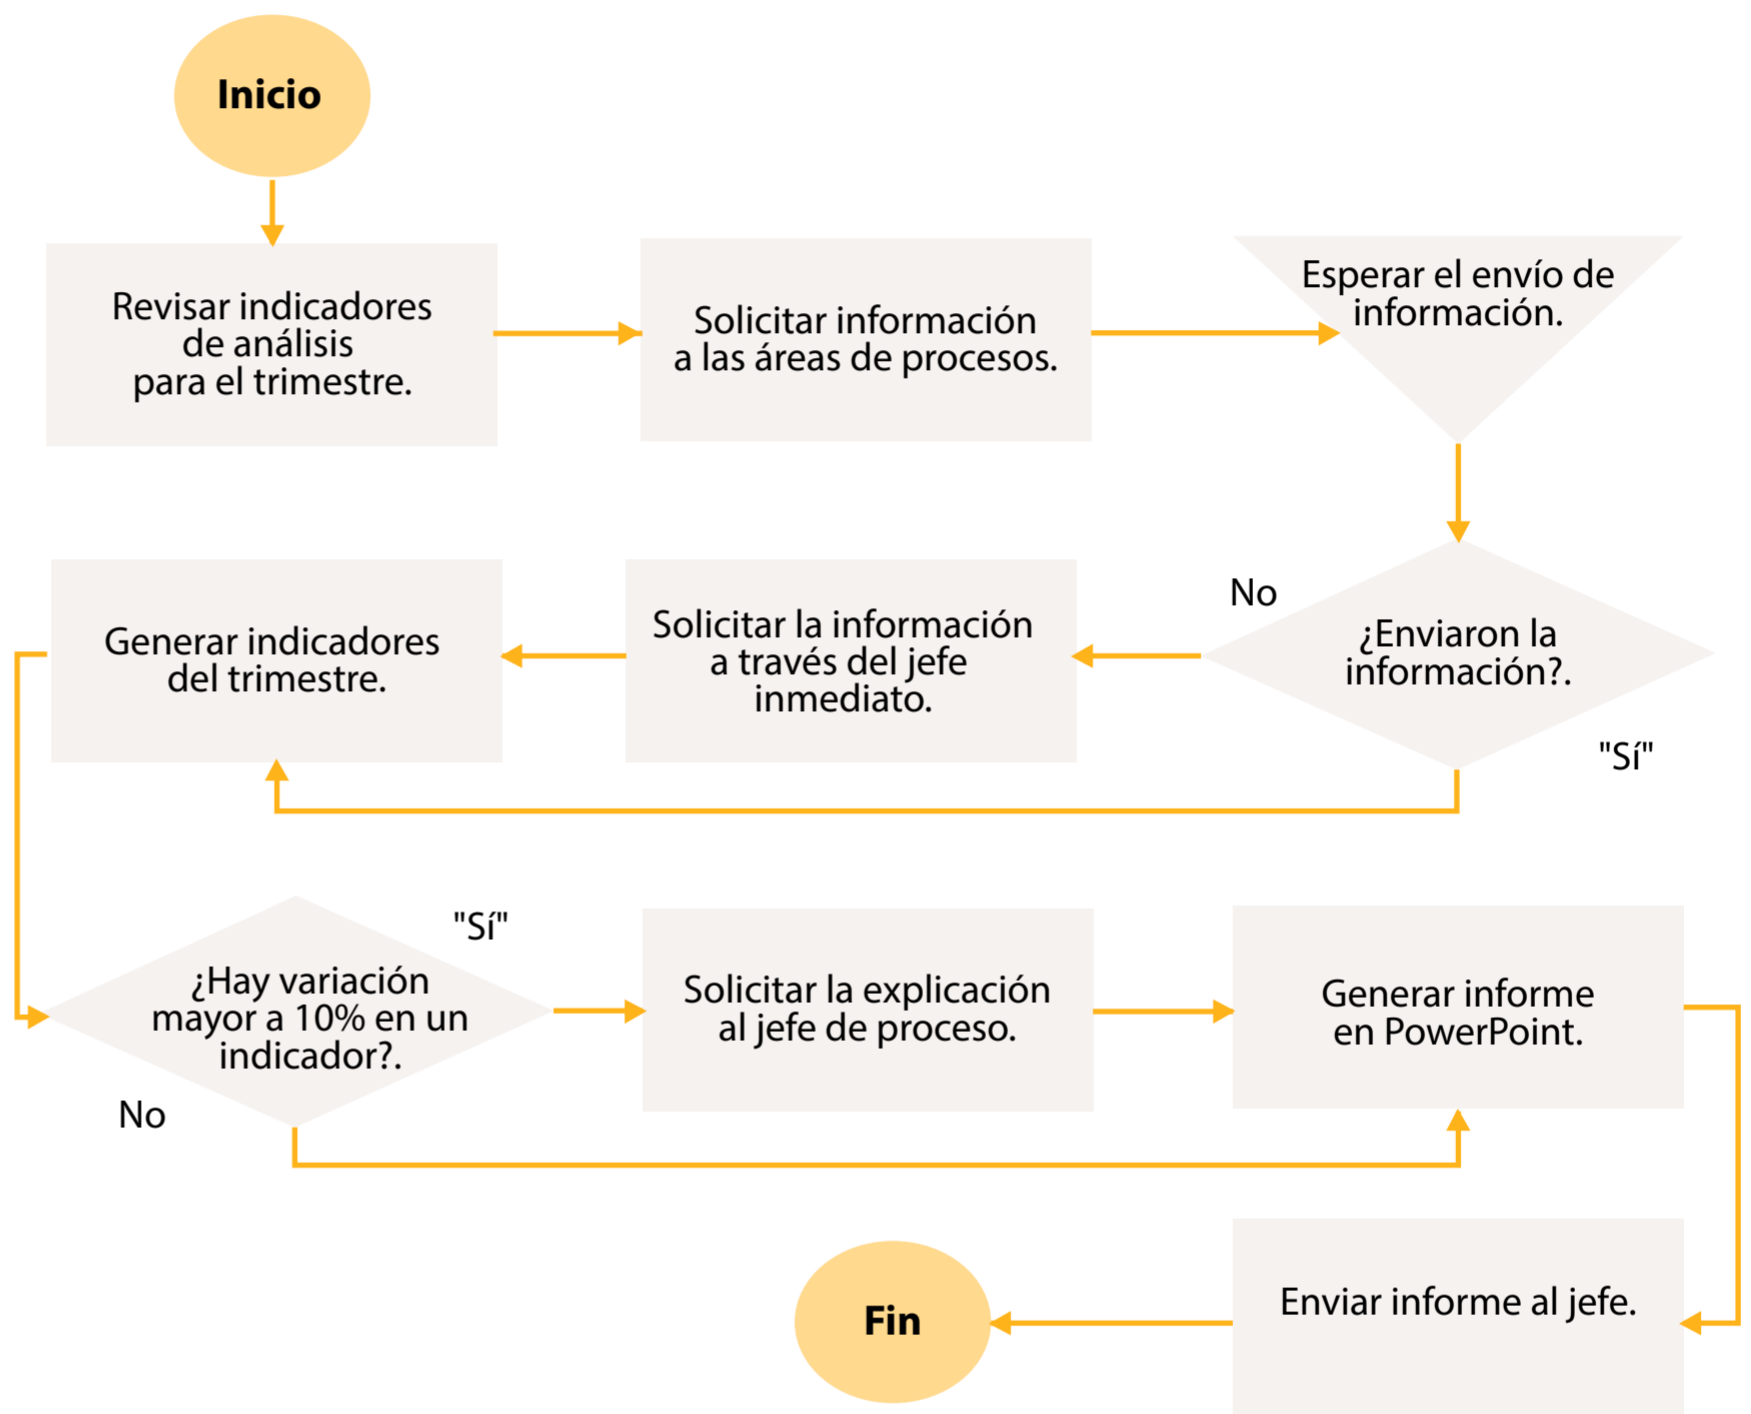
Inicio

Revisar indicadores de análisis para el trimestre.

Solicitar información a las áreas de procesos.

Esperar el envío de información.

No

¿Enviaron la información?.

"Sí"

Solicitar la información a través del jefe inmediato.

Generar indicadores del trimestre.

"Sí"

¿Hay variación mayor a 10% en un indicador?.

No

Solicitar la explicación al jefe de proceso.

Generar informe en PowerPoint.

Enviar informe al jefe.

Fin